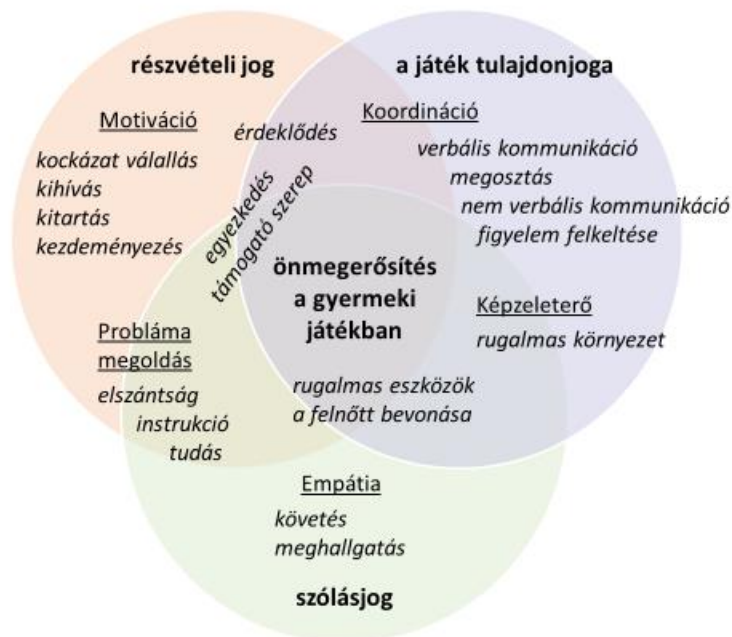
részvételi jog

a játék tulajdonjoga

Motiváció

kockázat vállalás
kihívás
kitartás
kezdeményezés

érdeklődés

egyezkedés
támogató szerep

Koordináció

verbális kommunikáció
megosztás
nem verbális kommunikáció
figyelem felkeltése

önmegerősítés a gyermeki játékban

Probléma megoldás

elszántság
instrukció
tudás

Képzeleterő

rugalmas környezet

rugalmas eszközök
a felnőtt bevonása

Empátia

követés
meghallgatás

szólásjog